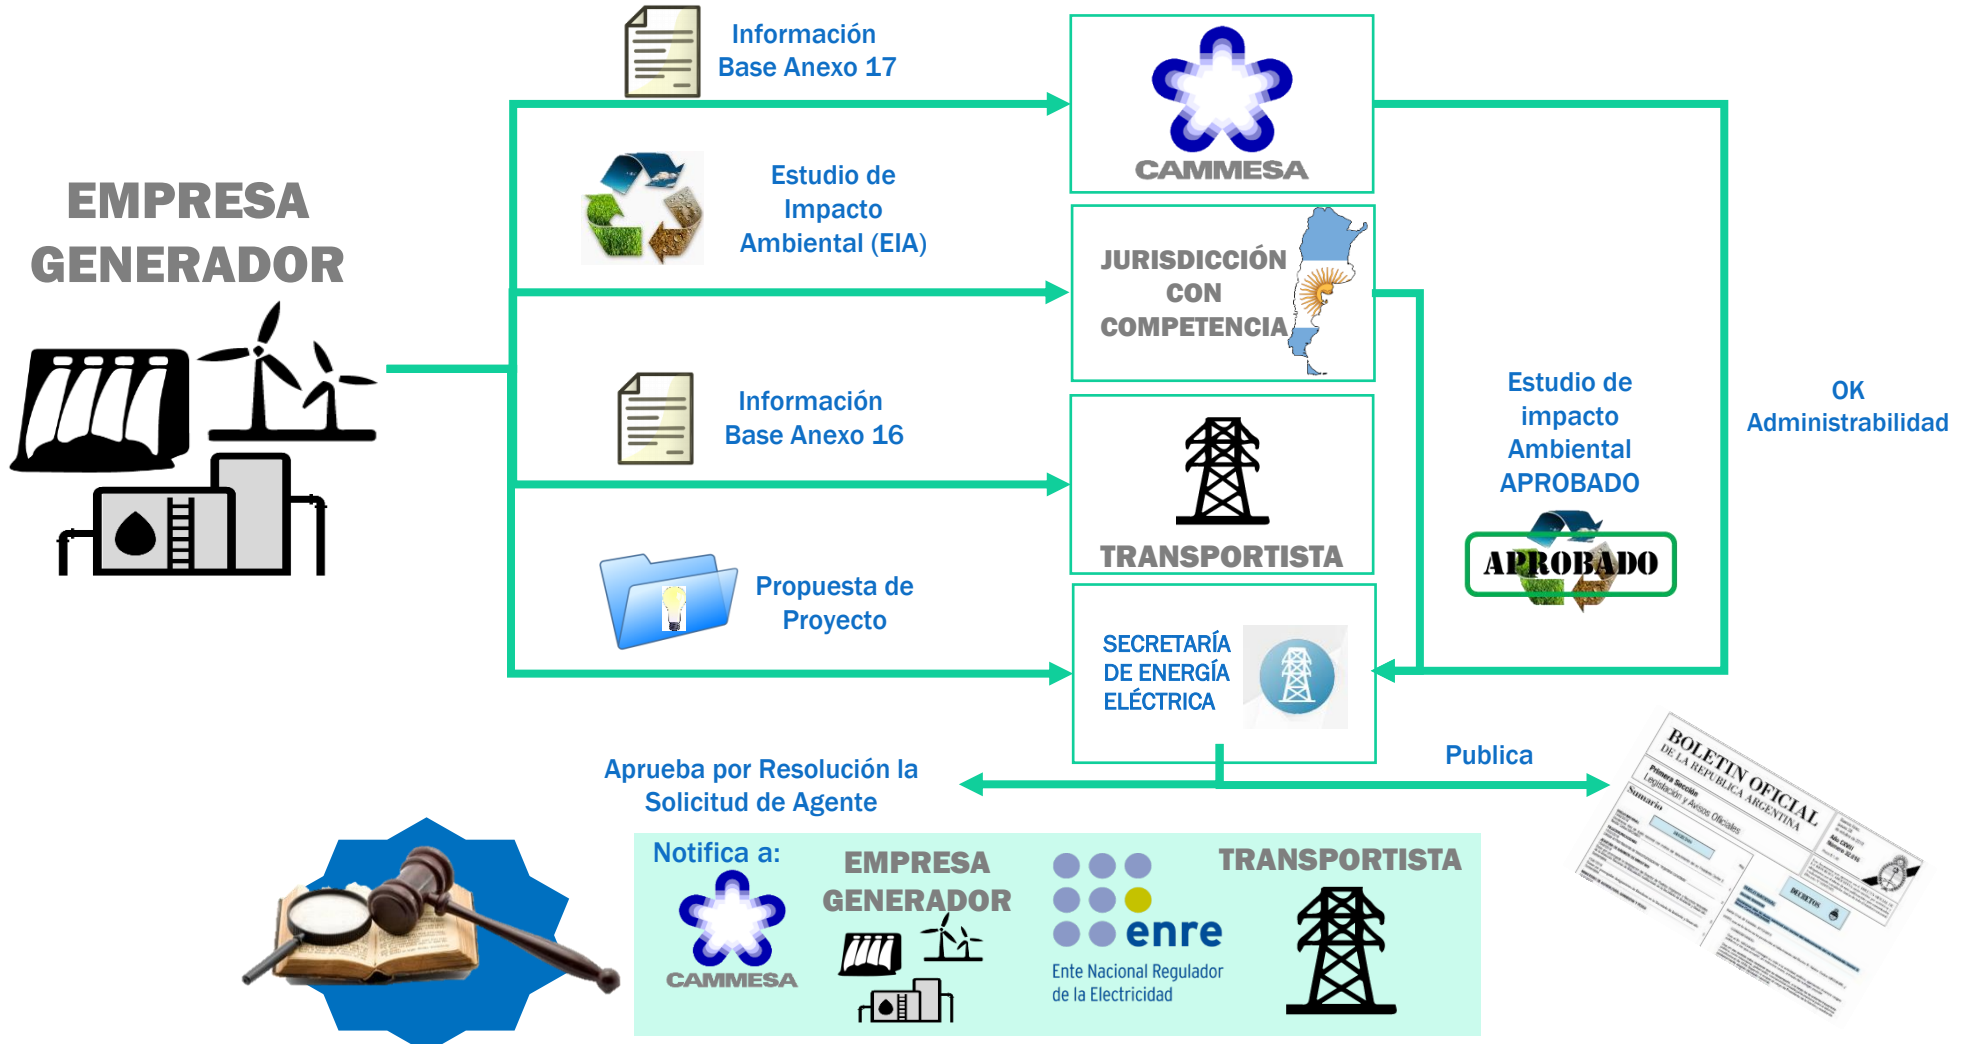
EMPRESA GENERADOR

Información Base Anexo 17

Estudio de Impacto Ambiental (EIA)

Información Base Anexo 16

Propuesta de Proyecto

CAMMESA

JURISDICCIÓN CON COMPETENCIA

TRANSPORTISTA

SECRETARÍA DE ENERGÍA ELÉCTRICA

Estudio de impacto Ambiental APROBADO

APROBADO

OK Administrabilidad

Aprueba por Resolución la Solicitud de Agente

Publica

BOLETIN OFICIAL DE LA REPUBLICA ARGENTINA

Notifica a:

CAMMESA

EMPRESA GENERADOR

enre
Ente Nacional Regulador de la Electricidad

TRANSPORTISTA